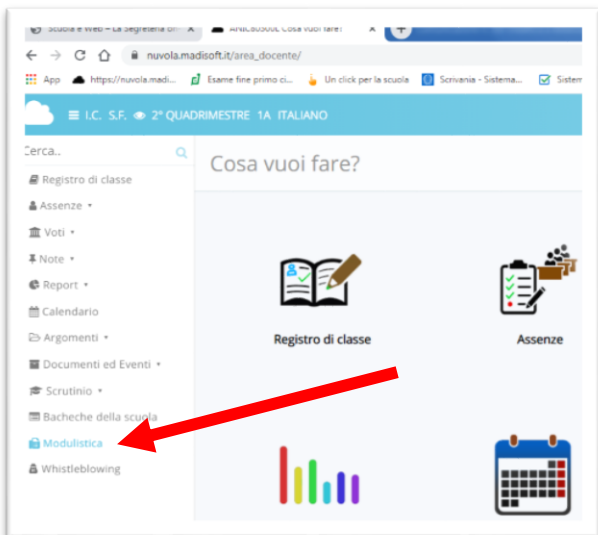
Scuola e Web – La Segreteria on ×
ANIC80500L Cosa vuoi fare? ×
+

← → C ⌂ nuvola.madisoft.it/area_docente/

App https://nuvola.madi... Esame fine primo ci... Un click per la scuola Scrivania - Sistema... Sister

≡ I.C. S.F. 2° QUADRIMESTRE 1A ITALIANO

Cerca..

Registro di classe
Assenze ▾
Voti ▾
Note ▾
Report ▾
Calendario
Argomenti ▾
Documenti ed Eventi ▾
Scrutinio ▾
Bacheche della scuola
Modulistica
Whistleblowing

Cosa vuoi fare?

Registro di classe

Assenze